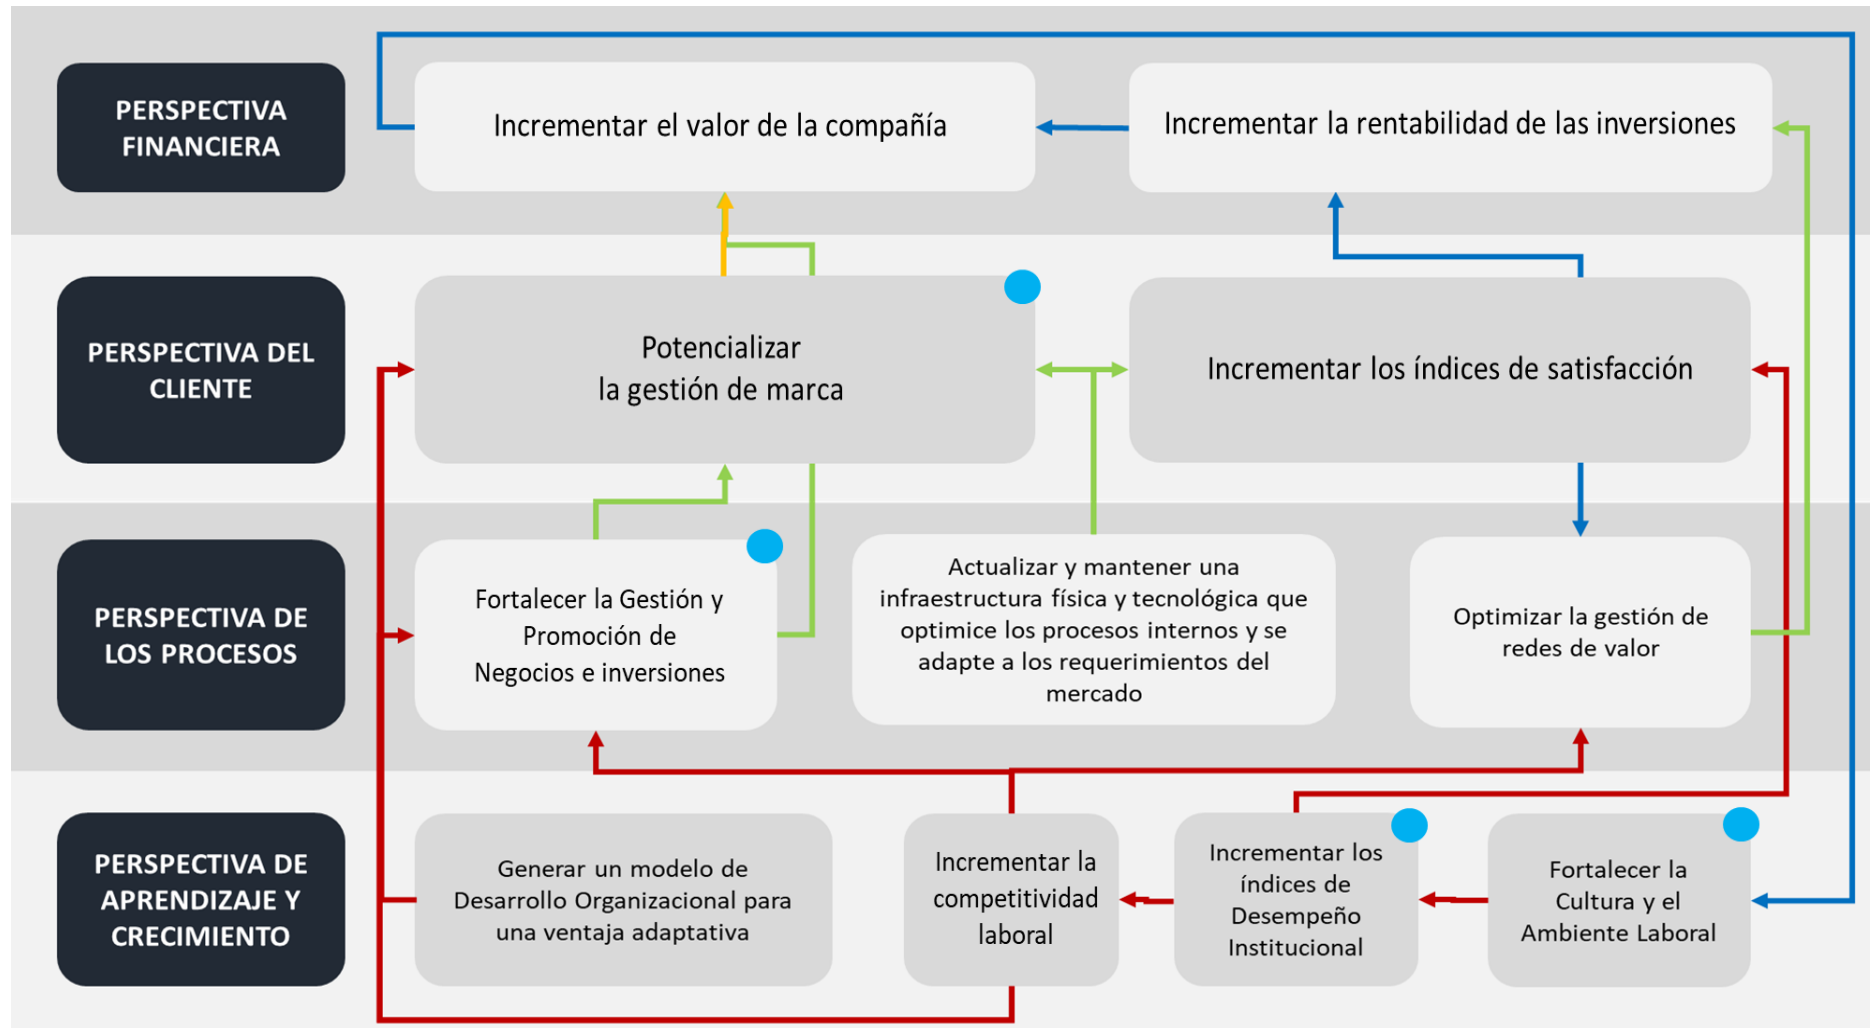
PERSPECTIVA FINANCIERA

Incrementar el valor de la compañía

Incrementar la rentabilidad de las inversiones

PERSPECTIVA DEL CLIENTE

Potencializar la gestión de marca

Incrementar los índices de satisfacción

PERSPECTIVA DE LOS PROCESOS

Fortalecer la Gestión y Promoción de Negocios e inversiones

Actualizar y mantener una infraestructura física y tecnológica que optimice los procesos internos y se adapte a los requerimientos del mercado

Optimizar la gestión de redes de valor

PERSPECTIVA DE APRENDIZAJE Y CRECIMIENTO

Generar un modelo de Desarrollo Organizacional para una ventaja adaptativa

Incrementar la competitividad laboral

Incrementar los índices de Desempeño Institucional

Fortalecer la Cultura y el Ambiente Laboral